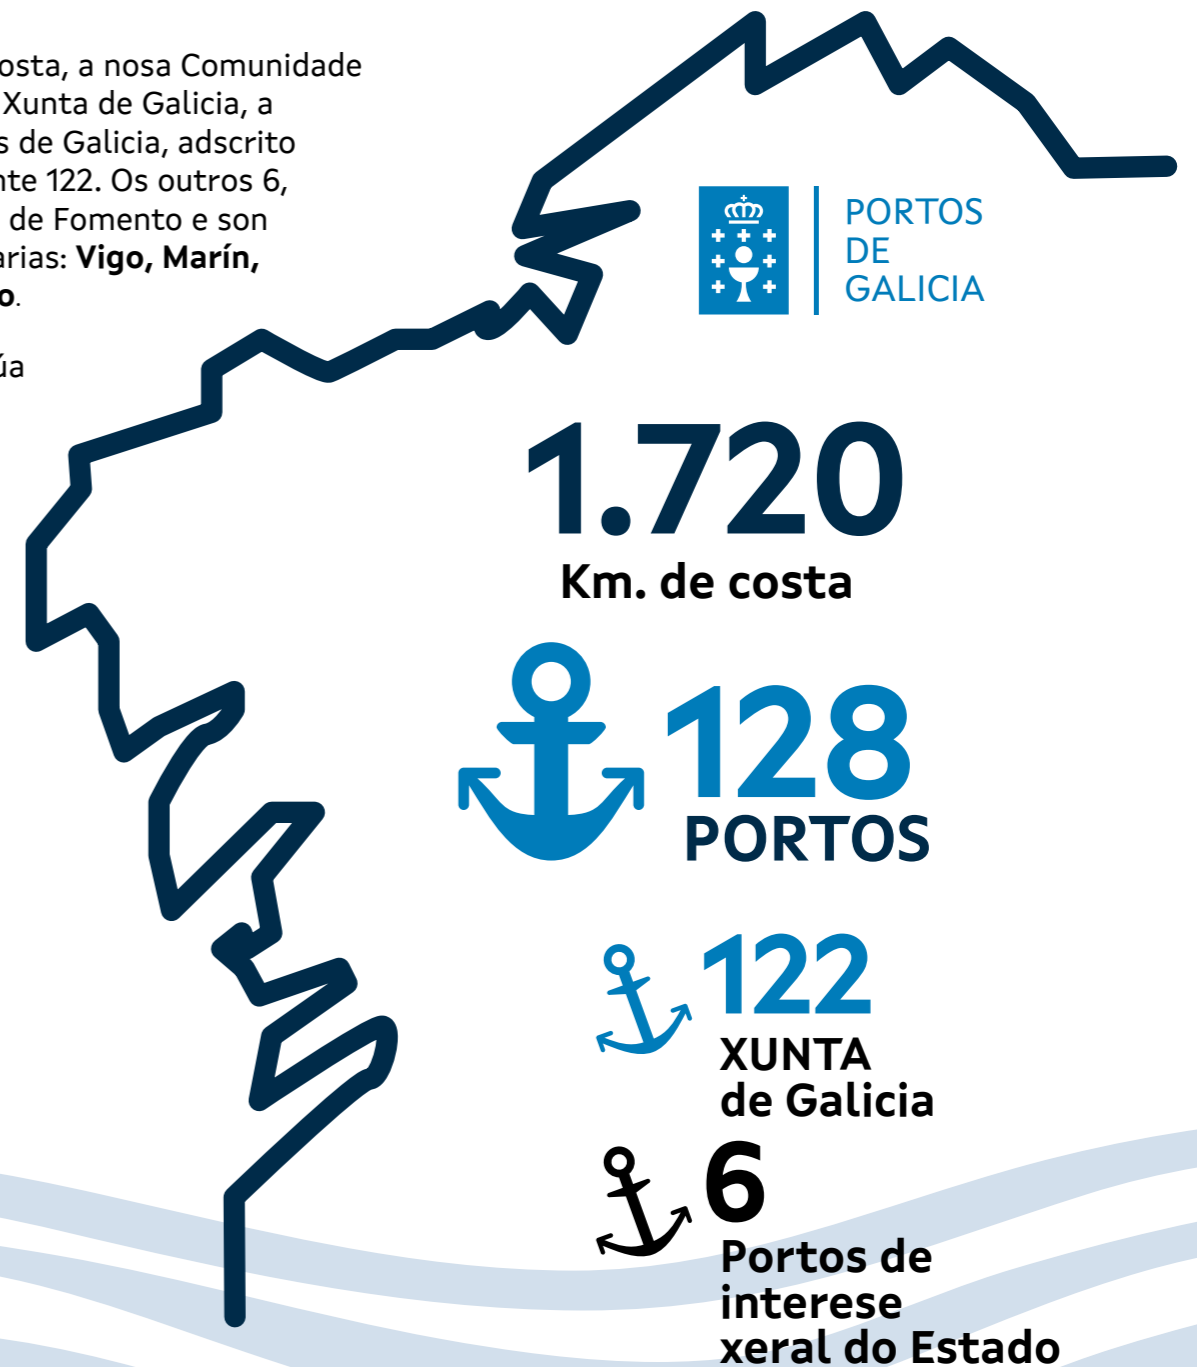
osta, a nosa Comunidade Xunta de Galicia, a s de Galicia, adscrito nte 122. Os outros 6, de Fomento e son arias: **Vigo, Marín, o**.

úa

PORTOS DE GALICIA

1.720

Km. de costa

128

PORTOS

122

XUNTA de Galicia

6

Portos de interese xeral do Estado